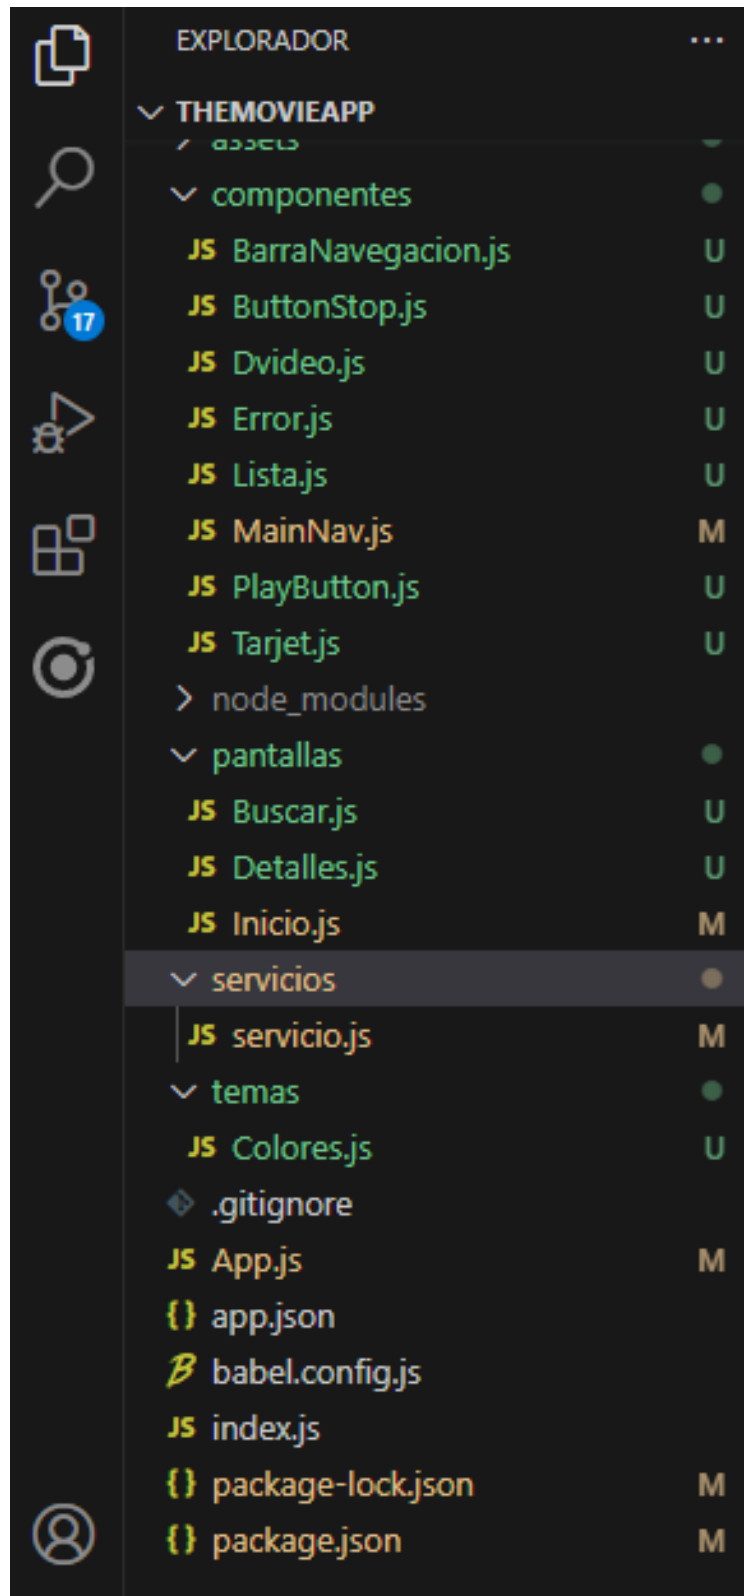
EXPLORADOR ...
17
THEMOVIEAPP
assets
componentes
JS BarraNavegacion.js U
JS ButtonStop.js U
JS Dvideo.js U
JS Error.js U
JS Lista.js U
JS MainNav.js M
JS PlayButton.js U
JS Tarjet.js U
node_modules
pantallas
JS Buscar.js U
JS Detalles.js U
JS Inicio.js M
servicios
JS servicio.js M
temas
JS Colores.js U
.gitignore
JS App.js M
{} app.json
babel.config.js
JS index.js
{} package-lock.json M
{} package.json M